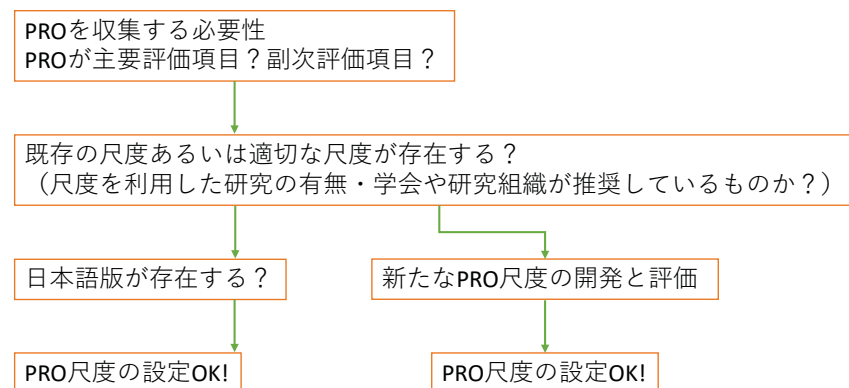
PROを収集する必要性
PROが主要評価項目？副次評価項目？

既存の尺度あるいは適切な尺度が存在する？
（尺度を利用した研究の有無・学会や研究組織が推奨しているものか？）

日本語版が存在する？

新たなPRO尺度の開発と評価

PRO尺度の設定OK!

PRO尺度の設定OK!